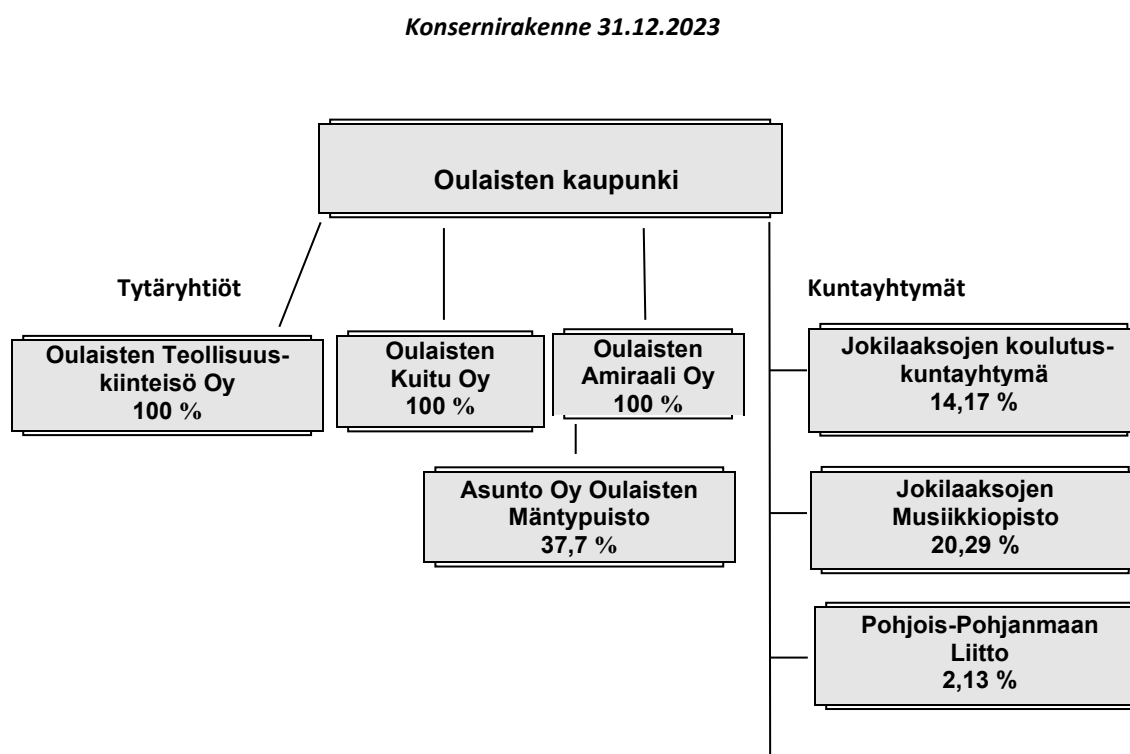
Konsernirakenne 31.12.2023

Oulaisten kaupunki

Tytäryhtiöt

Kuntayhtymät

Oulaisten Teollisuuskiinteisö Oy
100 %

Oulaisten
Kuitu Oy
100 %

Oulaisten
Amiraali Oy
100 %

Asunto Oy Oulaisten
Mäntypuisto
37,7 %

Jokilaaksojen koulutuskuntayhtymä
14,17 %

Jokilaaksojen
Musiikkiopisto
20,29 %

Pohjois-Pohjanmaan
Liitto
2,13 %